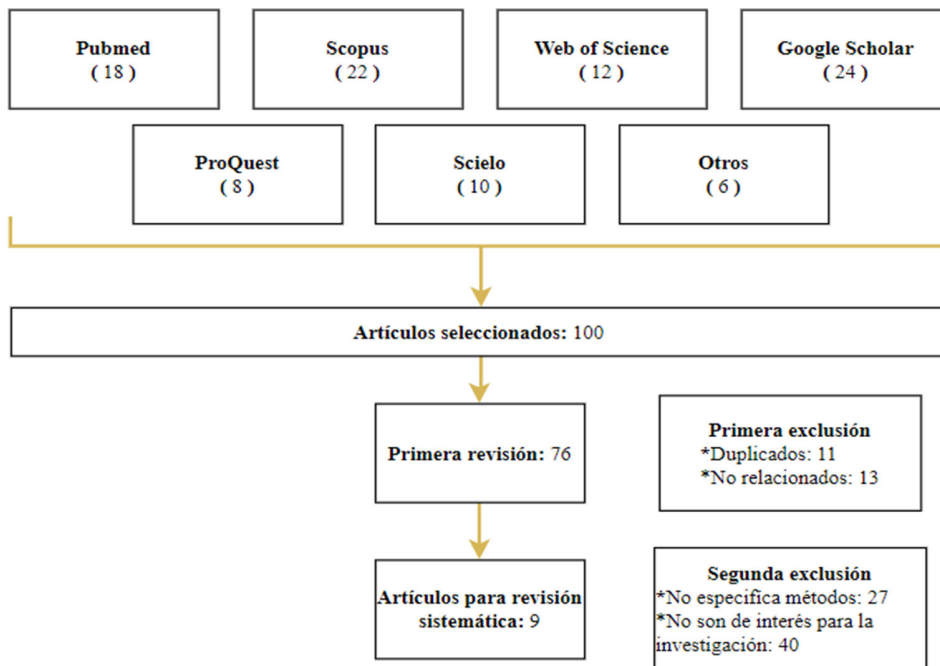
Pubmed
( 18 )

Scopus
( 22 )

Web of Science
( 12 )

Google Scholar
( 24 )

ProQuest
( 8 )

Scielo
( 10 )

Otros
( 6 )

Artículos seleccionados: 100

Primera revisión: 76

Primera exclusión
*Duplicados: 11
*No relacionados: 13

Artículos para revisión sistemática: 9

Segunda exclusión
*No especifica métodos: 27
*No son de interés para la investigación: 40